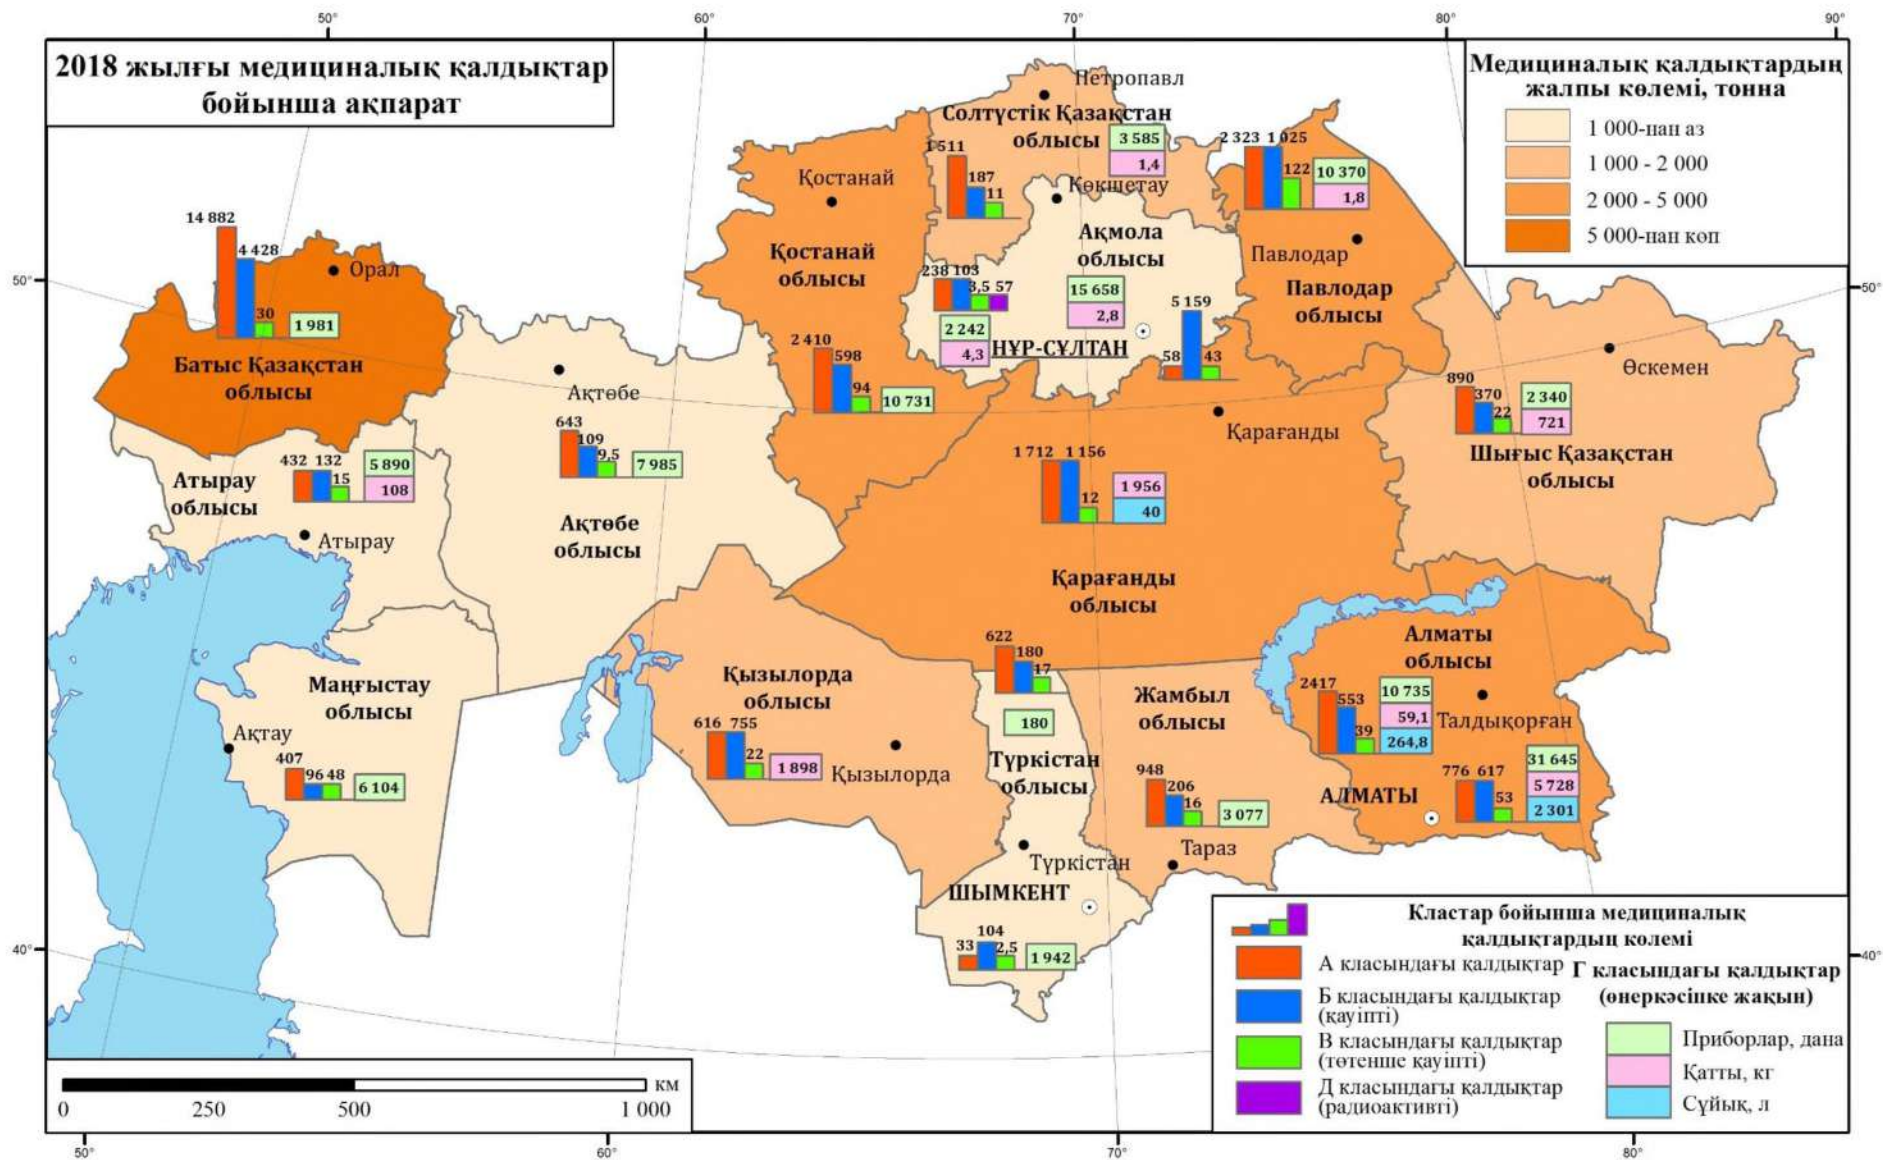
2018 жылғы медициналық қалдықтар бойынша ақпарат

50° 60° 70° 80° 90°

Медициналық қалдықтардың жалпы көлемі, тонна
1 000-нан аз
1 000 - 2 000
2 000 - 5 000
5 000-нан көп

Петропавл
Солтүстік Қазақстан облысы
3 585
1,4
Қостанай
1 511
187
11
Көкшетау
2 323 1 025
122
10 370
1,8
14 882
4 428
Орал
30
1 981
Батыс Қазақстан облысы
Қостанай облысы
Ақмола облысы
Павлодар
Павлодар облысы
238 103 3,5 57
15 658
2,8
5 159
2 242
4,3
НҰР-СҰЛТАН
58
43
2 410
598
94
10 731
Ақтөбе
643
109
9,5
7 985
890
370
22
2 340
721
Өскемен
Шығыс Қазақстан облысы
Қарағанды
432 132
15
5 890
108
Атырау облысы
Атырау
Ақтөбе облысы
1 712 1 156
12
1 956
40
Қарағанды облысы
622
180
17
180
Маңғыстау облысы
Ақтау
407
96 48
6 104
Қызылорда облысы
616 755
22
1 898
Қызылорда
Түркістан облысы
Жамбыл облысы
948
206
16
3 077
Алматы облысы
2417
553
39
10 735
59,1
264,8
Талдықорған
776 617
53
31 645
5 728
2 301
АЛМАТЫ
Түркістан
Тараз
ШЫМКЕНТ
33 104 2,5
1 942

Кластар бойынша медициналық қалдықтардың көлемі
А класындағы қалдықтар
Б класындағы қалдықтар (қауіпті)
В класындағы қалдықтар (төтенше қауіпті)
Д класындағы қалдықтар (радиоактивті)
Г класындағы қалдықтар (өнеркәсіпке жақын)
Приборлар, дана
Қатты, кг
Сұйық, л

км
0 250 500 1 000

50° 40° 50° 60° 70° 80°